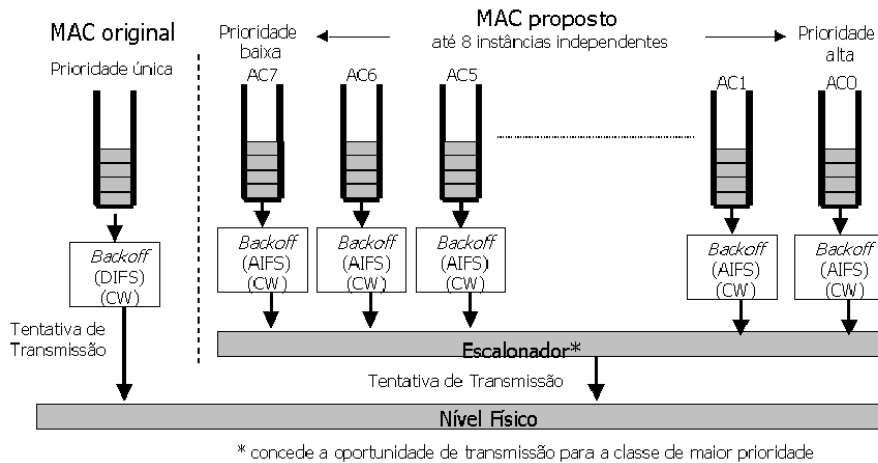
MAC original

Prioridade única

Backoff
(DIFS)
(CW)

Tentativa de Transmissão

MAC proposto
até 8 instâncias independentes

Prioridade baixa

Prioridade alta

AC7

AC6

AC5

AC1

AC0

Backoff
(AIFS)
(CW)

Backoff
(AIFS)
(CW)

Backoff
(AIFS)
(CW)

Backoff
(AIFS)
(CW)

Backoff
(AIFS)
(CW)

Escalonador*

Tentativa de Transmissão

Nível Físico

* concede a oportunidade de transmissão para a classe de maior prioridade